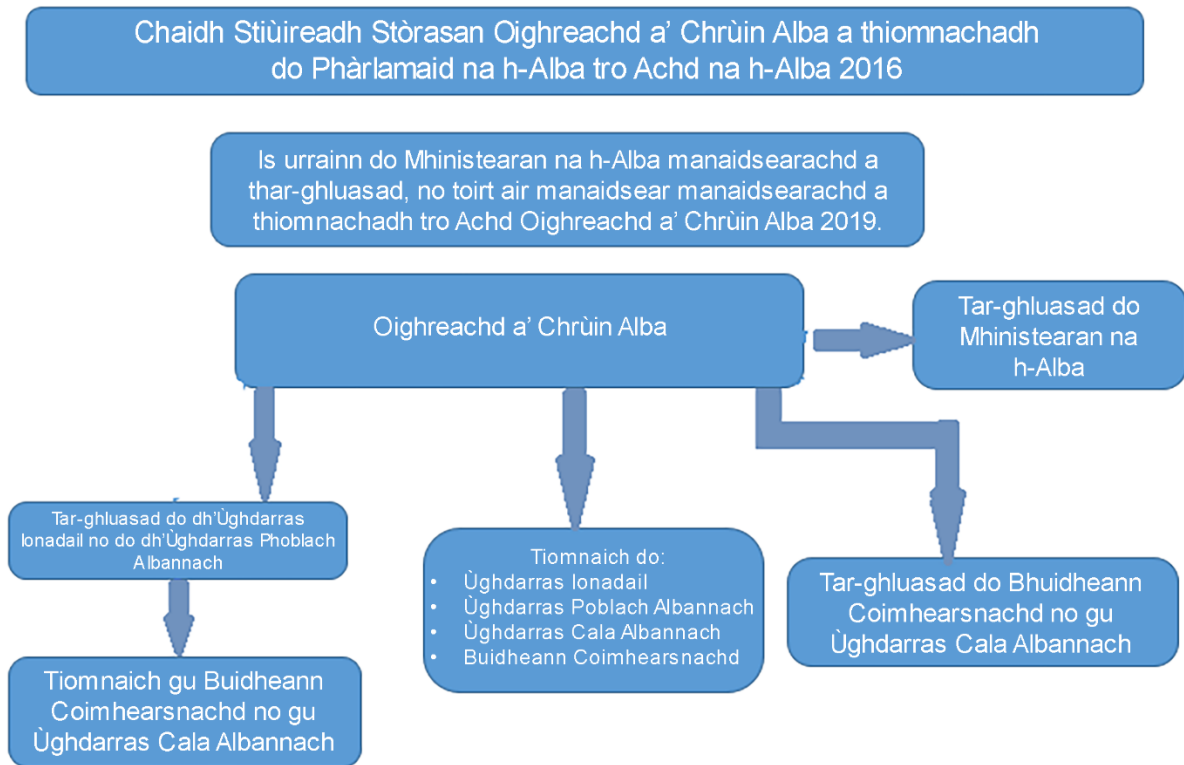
Chaidh Stiùireadh Stòrasan Oighreachd a’ Chrùin Alba a thiomnachadh do Phàrlamaid na h-Alba tro Achd na h-Alba 2016

Is urrainn do Mhinistearan na h-Alba manaidsearachd a thar-ghluasad, no toirt air manaidsear manaidsearachd a thiomnachadh tro Achd Oighreachd a’ Chrùin Alba 2019.

Oighreachd a’ Chrùin Alba

Tar-ghluasad do Mhinistearan na h-Alba

Tar-ghluasad do dh’Ùghdarras Ionadail no do dh’Ùghdarras Phoblach Albannach

Tiomnaich gu Buidheann Coimhearsnachd no gu Ùghdarras Cala Albannach

Tiomnaich do:
- Ùghdarras Ionadail
- Ùghdarras Poblach Albannach
- Ùghdarras Cala Albannach
- Buidheann Coimhearsnachd

Tar-ghluasad do Bhuidheann Coimhearsnachd no gu Ùghdarras Cala Albannach